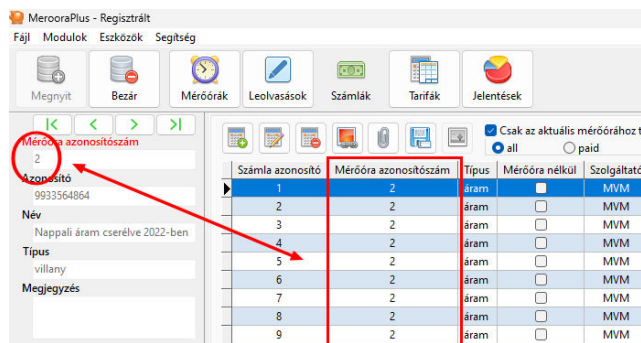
MerooraPlus - Regisztrált

Fájl Modulok Eszközök Segítség

Megnyit Bezár Mérőórák Leolvasások Számlák Tarifák Jelentések

|< < > >|

Mérőóra azonosítószám
2
Azonosító
9933564864
Név
Nappali áram cserélve 2022-ben
Típus
villany
Megjegyzés

Csak az aktuális mérőórához t
all paid

| Számla azonosító | Mérőóra azonosítószám | Típus | Mérőóra nélkül | Szolgáltató |
|---|---|---|---|---|
| 1 | 2 | áram | | MVM |
| 2 | 2 | áram | | MVM |
| 3 | 2 | áram | | MVM |
| 4 | 2 | áram | | MVM |
| 5 | 2 | áram | | MVM |
| 6 | 2 | áram | | MVM |
| 7 | 2 | áram | | MVM |
| 8 | 2 | áram | | MVM |
| 9 | 2 | áram | | MVM |